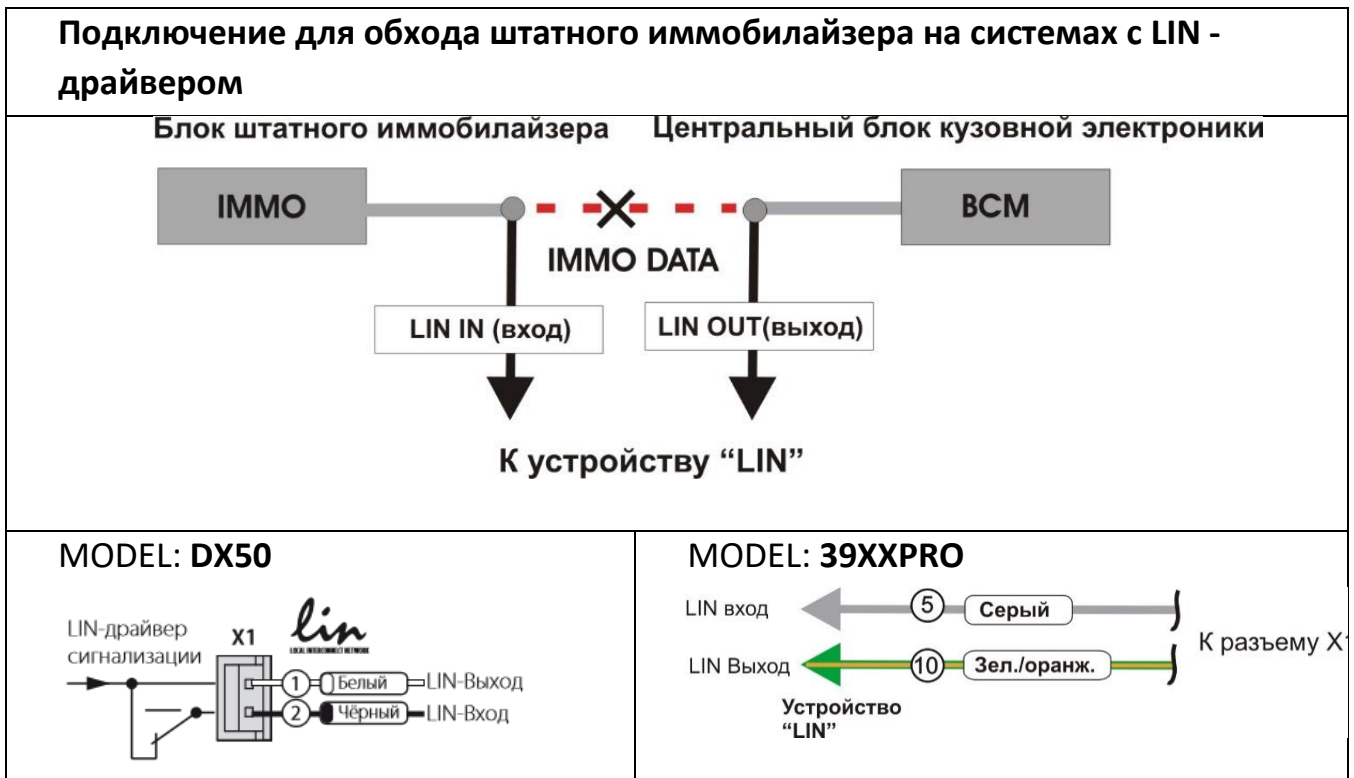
Подключение для обхода штатного иммобилайзера на системах с LIN - драйвером

Блок штатного иммобилайзера
Центральный блок кузовной электроники

IMMO
BCM
IMMO DATA
LIN IN (вход)
LIN OUT(выход)
К устройству "LIN"

MODEL: DX50

LIN-драйвер сигнализации
X1
lin
LOCAL INTERCONNECT NETWORK
1 Белый LIN-Выход
2 Чёрный LIN-Вход

MODEL: 39XXPRO

LIN вход
5 Серый
LIN Выход
10 Зел./оранж.
К разъему X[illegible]
Устройство "LIN"